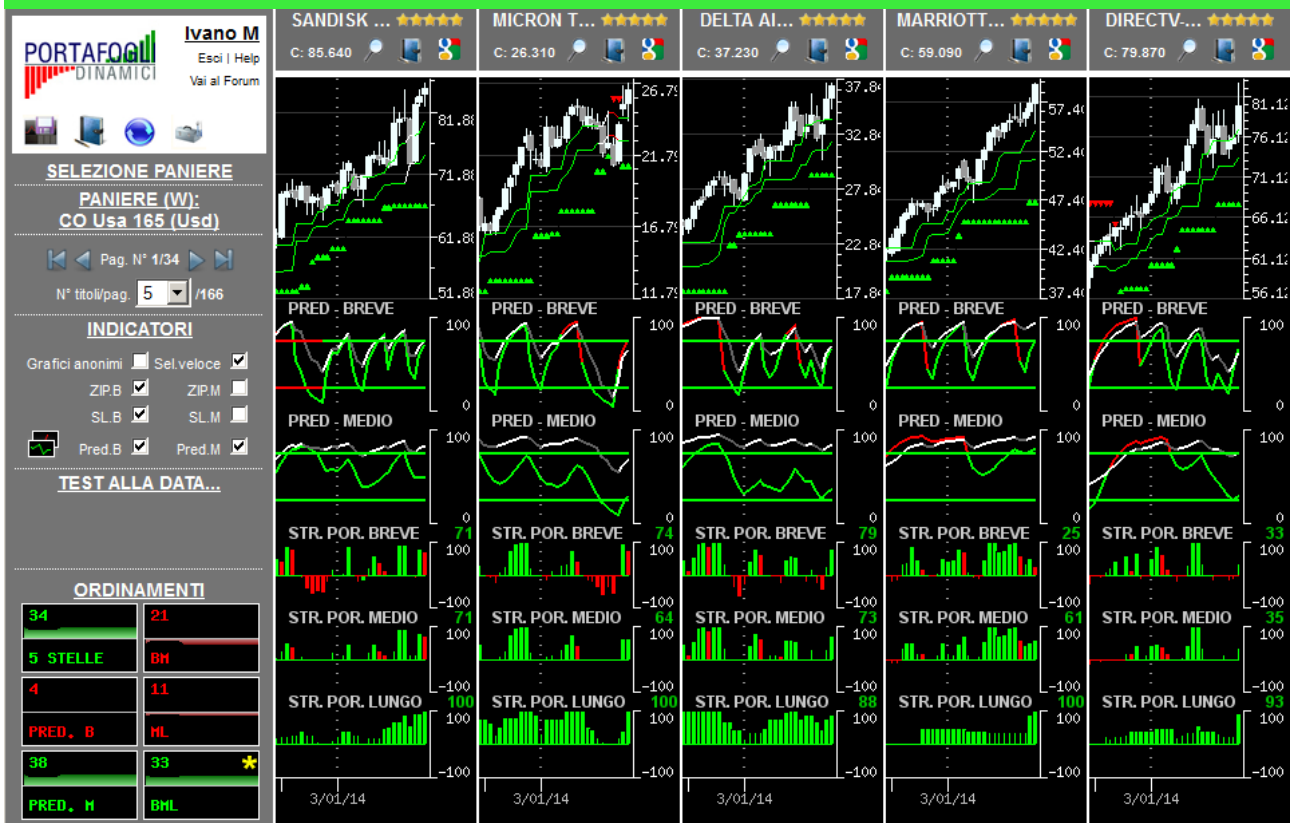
PORTAFOGLI DINAMICI

Ivano M
Esci | Help
Vai al Forum

SELEZIONE PANIERE

PANIERE (W):
CO Usa 165 (Usd)

Pag. N° 1/34

N° titoli/pag. 5 /166

INDICATORI

Grafici anonimi Sel.veloce
ZIP.B ZIP.M
SL.B SL.M
Pred.B Pred.M

TEST ALLA DATA...

ORDINAMENTI

| 34 5 STELLE | 21 BM |
|---|---|
| 4 PRED. B | 11 ML |
| 38 PRED. M | 33 BML |

SANDISK ...
C: 85.640
81.88
71.88
61.88
51.88
PRED - BREVE
100
0
PRED - MEDIO
100
0
STR. POR. BREVE 71
100
-100
STR. POR. MEDIO 71
100
-100
STR. POR. LUNGO 100
100
-100
3/01/14

MICRON T...
C: 26.310
26.79
21.79
16.79
11.79
PRED - BREVE
100
0
PRED - MEDIO
100
0
STR. POR. BREVE 74
100
-100
STR. POR. MEDIO 64
100
-100
STR. POR. LUNGO 100
100
-100
3/01/14

DELTA AI...
C: 37.230
37.84
32.84
27.84
22.84
17.84
PRED - BREVE
100
0
PRED - MEDIO
100
0
STR. POR. BREVE 79
100
-100
STR. POR. MEDIO 73
100
-100
STR. POR. LUNGO 88
100
-100
3/01/14

MARRIOTT...
C: 59.090
57.40
52.40
47.40
42.40
37.40
PRED - BREVE
100
0
PRED - MEDIO
100
0
STR. POR. BREVE 25
100
-100
STR. POR. MEDIO 61
100
-100
STR. POR. LUNGO 100
100
-100
3/01/14

DIRECTV-...
C: 79.870
81.12
76.12
71.12
66.12
61.12
56.12
PRED - BREVE
100
0
PRED - MEDIO
100
0
STR. POR. BREVE 33
100
-100
STR. POR. MEDIO 35
100
-100
STR. POR. LUNGO 93
100
-100
3/01/14